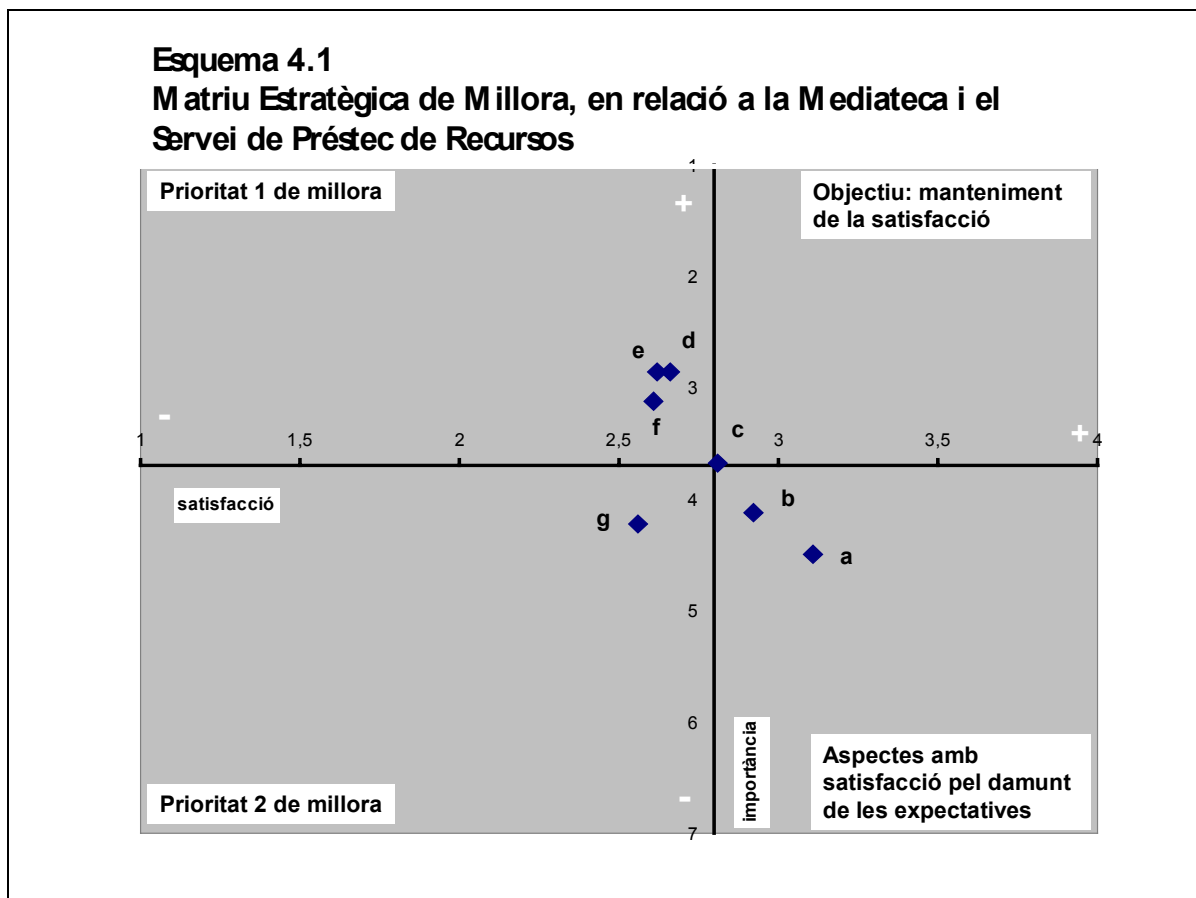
Esquema 4.1
Matriu Estratègica de Millora, en relació a la Mediateca i el Servei de Préstec de Recursos

Prioritat 1 de millora

Objectiu: manteniment de la satisfacció

+

1
2
3
4
5
6
7

-

1
1,5
2
2,5
3
3,5
4

+

e
d
f
c
b
g
a

satisfacció

importància

Prioritat 2 de millora

-

Aspectes amb satisfacció pel damunt de les expectatives